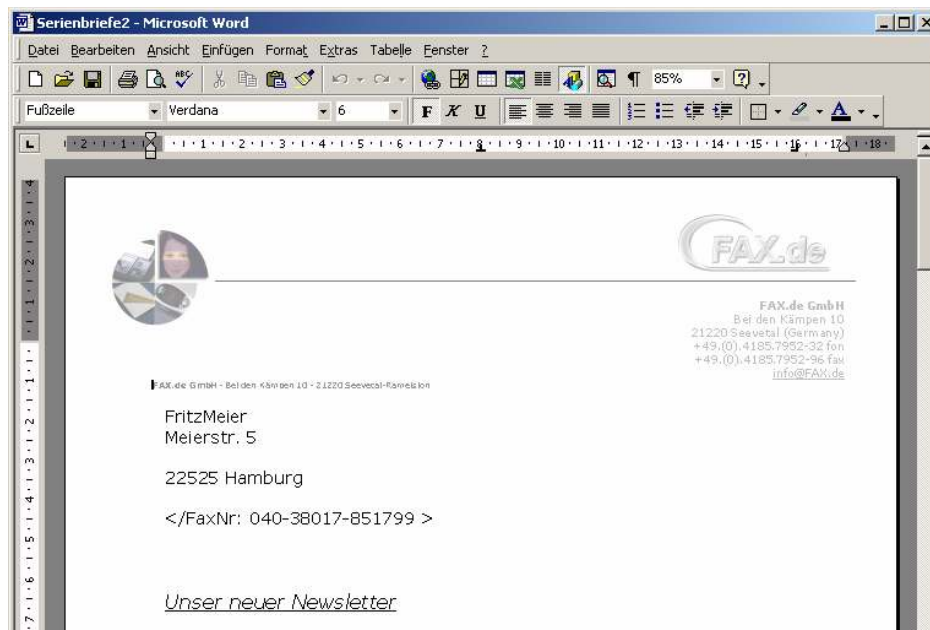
Serienbriefe2 - Microsoft Word

Datei Bearbeiten Ansicht Einfügen Format Extras Tabelle Fenster ?

85%

Fußzeile Verdana 6 F K U

2 1 1 2 3 4 5 6 7 8 9 10 11 12 13 14 15 16 17 18

FAX.de

FAX.de GmbH
Bei den Kämpen 10
21220 Seevetal (Germany)
+49.(0).4185.7952-32 fon
+49.(0).4185.7952-96 fax
info@FAX.de

FAX.de GmbH - Bei den Kämpen 10 - 21220 Seevetal-Ramelsloh

FritzMeier
Meierstr. 5

22525 Hamburg

</FaxNr: 040-38017-851799 >

Unser neuer Newsletter